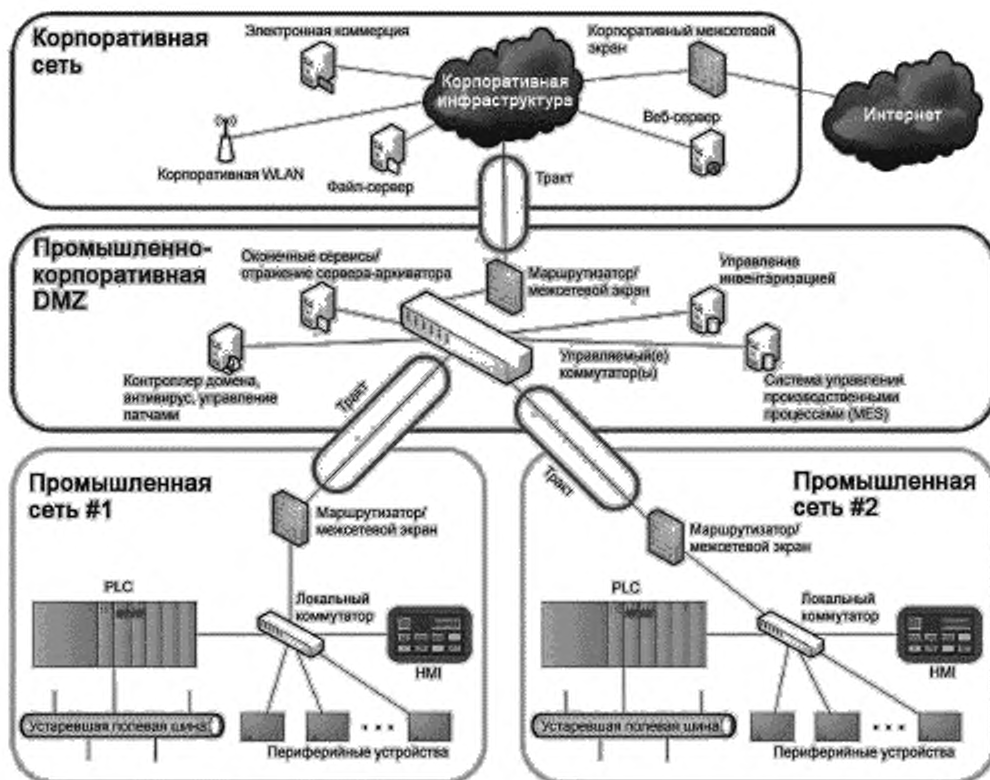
Корпоративная сеть

Электронная коммерция

Корпоративный межсетевой экран

Корпоративная инфраструктура

Интернет

Веб-сервер

Корпоративная WLAN

Файл-сервер

Тракт

Промышленно-корпоративная DMZ

Оконечные сервисы/ отражение сервера-архиватора

Маршрутизатор/ межсетевой экран

Управление инвентаризацией

Управляемый(е) коммутатор(ы)

Контроллер домена, антивирус, управление патчами

Система управления производственными процессами (MES)

Тракт

Тракт

Промышленная сеть #1

Маршрутизатор/ межсетевой экран

PLC

Локальный коммутатор

HMI

Устаревшая полевая шина

Периферийные устройства

Промышленная сеть #2

Маршрутизатор/ межсетевой экран

PLC

Локальный коммутатор

HMI

Устаревшая полевая шина

Периферийные устройства